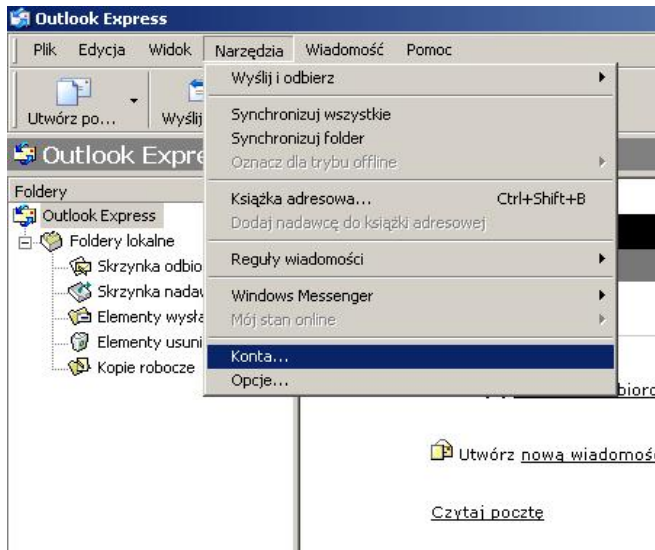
Outlook Express

Plik Edycja Widok Narzędzia Wiadomość Pomoc

Utwórz po... Wyślij

Outlook Expre

Foldery

Outlook Express

Foldery lokalne

Skrzynka odbio

Skrzynka nadav

Elementy wysła

Elementy usuni

Kopie robocze

Wyślij i odbierz

Synchronizuj wszystkie

Synchronizuj folder

Oznacz dla trybu offline

Książka adresowa... Ctrl+Shift+B

Dodaj nadawcę do książki adresowej

Reguły wiadomości

Windows Messenger

Mój stan online

Konta...

Opcje...

biorc

Utwórz nową wiadomość

Czytaj pocztę